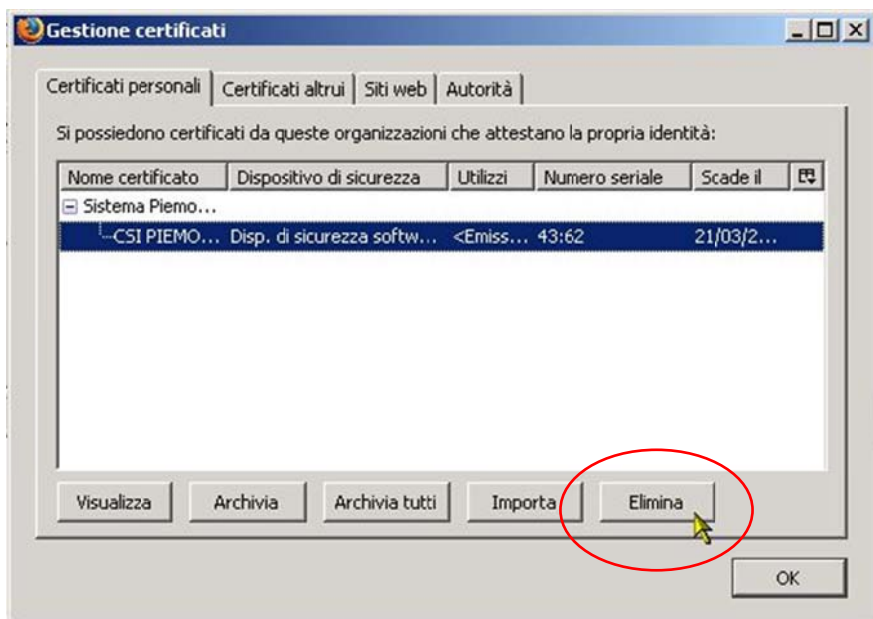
Gestione certificati

Certificati personali | Certificati altrui | Siti web | Autorità

Si possiedono certificati da queste organizzazioni che attestano la propria identità:

| Nome certificato | Dispositivo di sicurezza | Utilizzi | Numero seriale | Scade il |
|---|---|---|---|---|
| Sistema Piemo... | | | | |
| CSI PIEMO... | Disp. di sicurezza softw... | <Emiss... | 43:62 | 21/03/2... |

Visualizza | Archivia | Archivia tutti | Importa | Elimina

OK